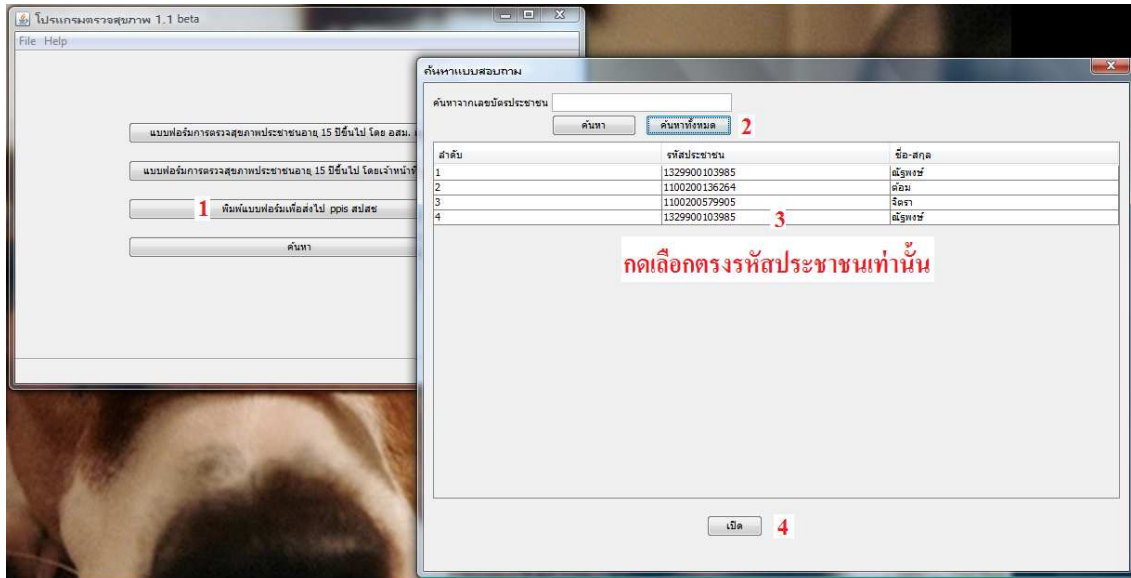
โปรแกรมตรวจสุขภาพ 1.1 beta
File Help

แบบฟอร์มการตรวจสุขภาพประชาชนอายุ 15 ปีขึ้นไป โดย อสม.

แบบฟอร์มการตรวจสุขภาพประชาชนอายุ 15 ปีขึ้นไป โดยเจ้าหน้าที่

1 พิมพ์แบบฟอร์มเพื่อส่งไป ppis สปสช

ค้นหา

ค้นหาแบบสอบถาม

ค้นหาจากเลขบัตรประชาชน

ค้นหา ค้นหาทั้งหมด 2

| ลำดับ | รหัสประชาชน | ชื่อ-สกุล |
|---|---|---|
| 1 | 1329900103985 | ณัฐพงษ์ |
| 2 | 1100200136264 | ต้อม |
| 3 | 1100200579905 | จิตรา |
| 4 | 1329900103985 | ณัฐพงษ์ |

3

กดเลือกตรงรหัสประชาชนเท่านั้น

เปิด 4